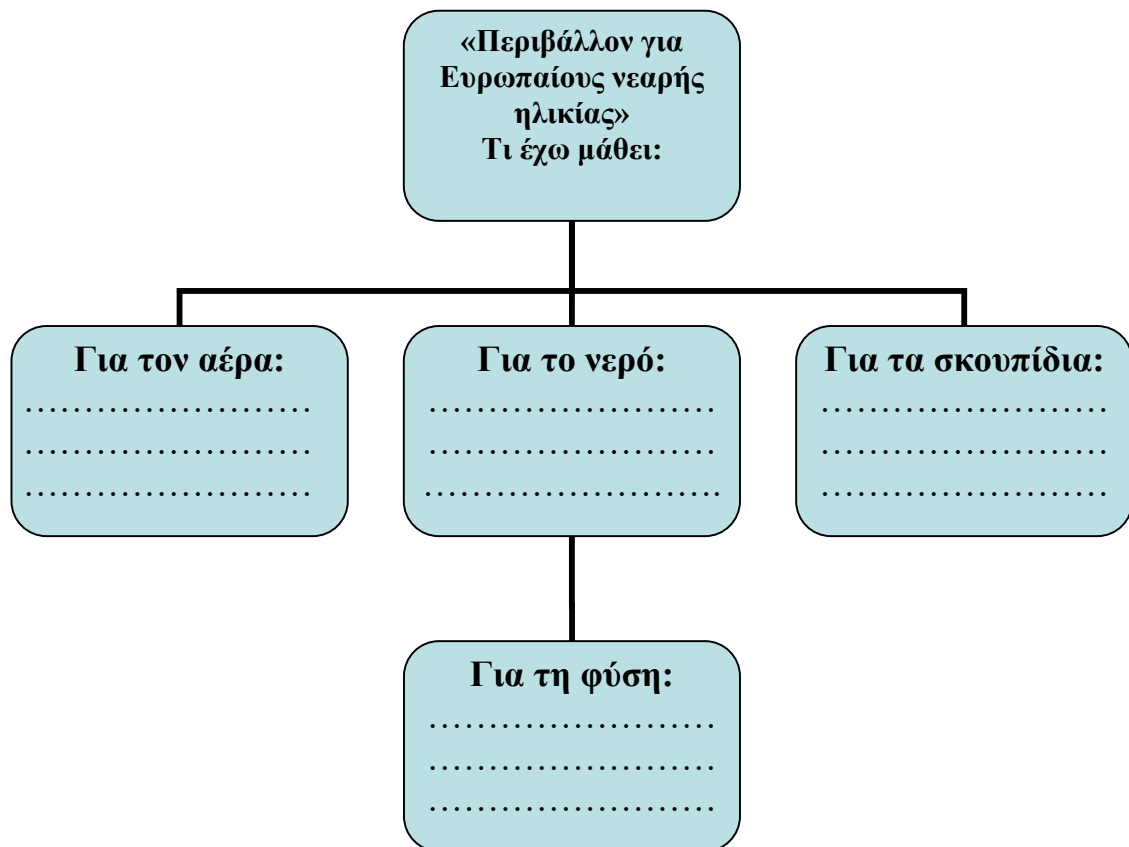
«Περιβάλλον για Ευρωπαίους νεαρής ηλικίας»
Τι έχω μάθει:

Για τον αέρα:
……………………
……………………
……………………

Για το νερό:
……………………
……………………
……………………

Για τα σκουπίδια:
……………………
……………………
……………………

Για τη φύση:
……………………
……………………
……………………